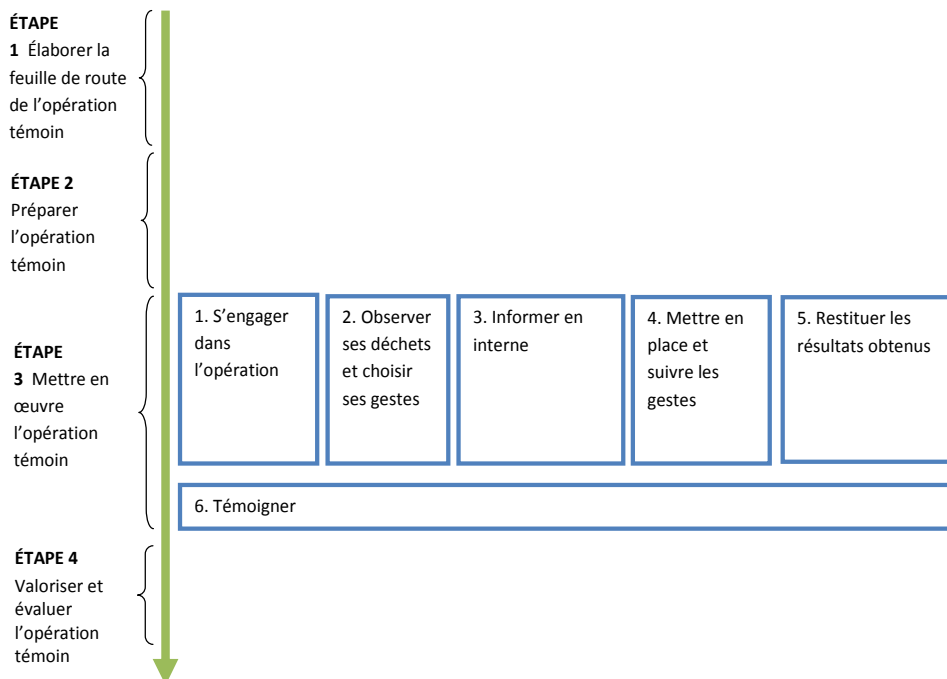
ÉTAPE
1 Élaborer la feuille de route de l'opération témoin

ÉTAPE 2
Préparer l'opération témoin

ÉTAPE
3 Mettre en œuvre l'opération témoin

1. S'engager dans l'opération

2. Observer ses déchets et choisir ses gestes

3. Informer en interne

4. Mettre en place et suivre les gestes

5. Restituer les résultats obtenus

6. Témoigner

ÉTAPE 4
Valoriser et évaluer l'opération témoin